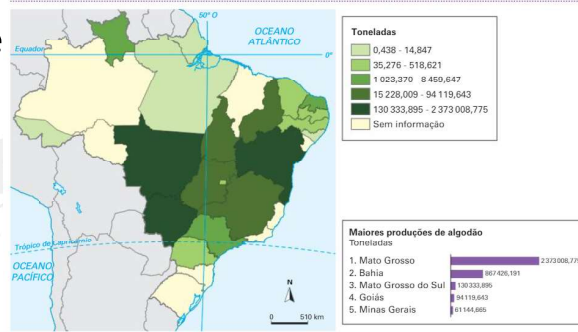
50° O

OCEANO ATLÂNTICO

Equador

0°

Trópico de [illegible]

OCEANO PACÍFICO

N

0 510 km

Toneladas
0,438 - 14,847
35,276 - 518,621
1 023,370 - 8 450,647
15 228,009 - 94 119,643
130 333,895 - 2 373 008,775
Sem informação

Maiores produções de algodão
Toneladas

1. Mato Grosso 2 373 008,775
2. Bahia 867 426,191
3. Mato Grosso do Sul 130 333,895
4. Goiás 94 119,643
5. Minas Gerais 61 144,665